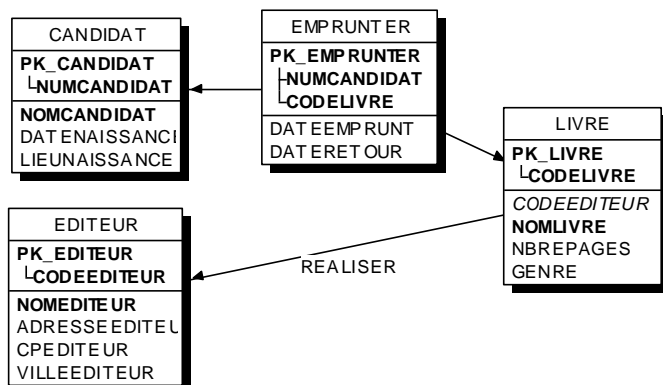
CANDIDAT
PK_CANDIDAT
NUMCANDIDAT
NOMCANDIDAT
DATENAISSANCI
LIEUNAISSANCE

EMPRUNTER
PK_EMPRUNTER
NUMCANDIDAT
CODELIVRE
DATEEMPRUNT
DATERETOUR

LIVRE
PK_LIVRE
CODELIVRE
CODEEDITEUR
NOMLIVRE
NBREPAGES
GENRE

EDITEUR
PK_EDITEUR
CODEEDITEUR
NOMEDITEUR
ADRESSEEDITEU
CPEDITEUR
VILLEEDITEUR

REALISER